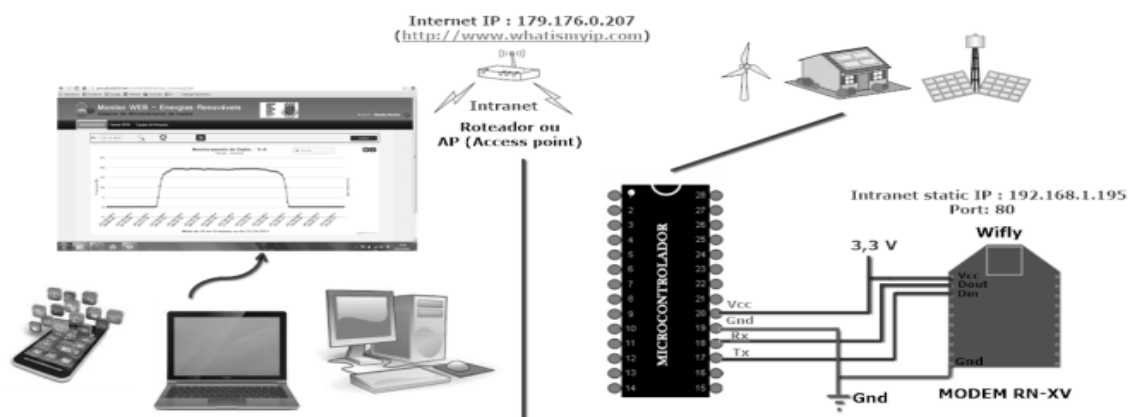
Internet IP : 179.176.0.207
(http://www.whatismyip.com)

Intranet

Roteador ou
AP (Access point)

Monitor WEB - Energias Renováveis

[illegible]

Intranet static IP : 192.168.1.195
Port: 80

3,3 V

Wifly

Vcc
Dout
Din

Gnd

MODEM RN-XV

MICROCONTROLADOR

1
2
3
4
5
6
7
8
9
10
11
12
13
14

28
27
26
25
24
23
22
21
20
19
18
17
16
15

Vcc
Gnd
Rx
Tx

Gnd